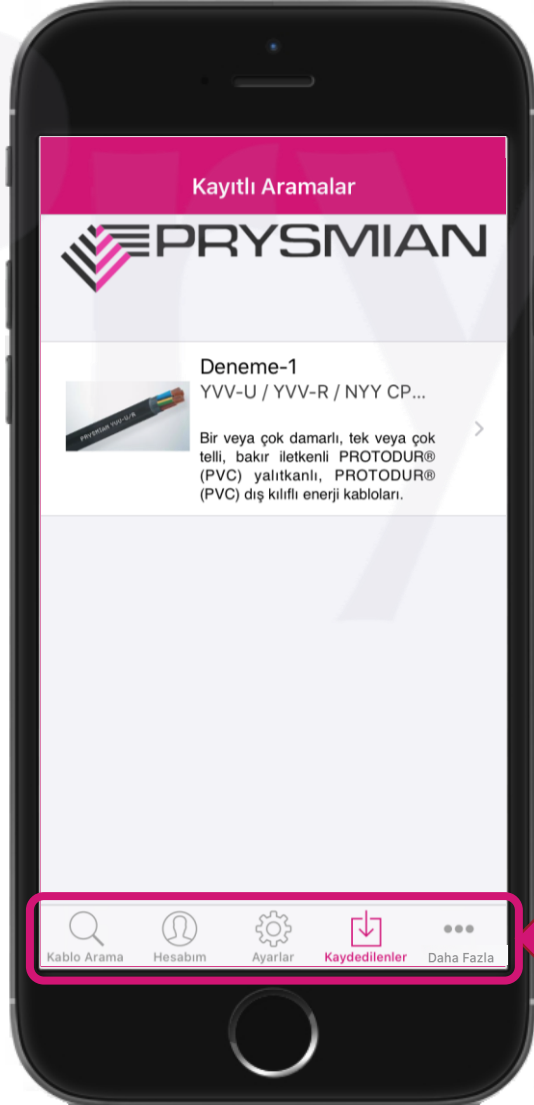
Kayıtlı Aramalar

PRYSMIAN

Deneme-1

YVV-U / YVV-R / NYY CP...

Bir veya çok damarlı, tek veya çok telli, bakır iletkenli PROTODUR® (PVC) yalıtkanlı, PROTODUR® (PVC) dış kılıflı enerji kabloları.

Kablo Arama
Hesabım
Ayarlar
Kaydedilenler
Daha Fazla